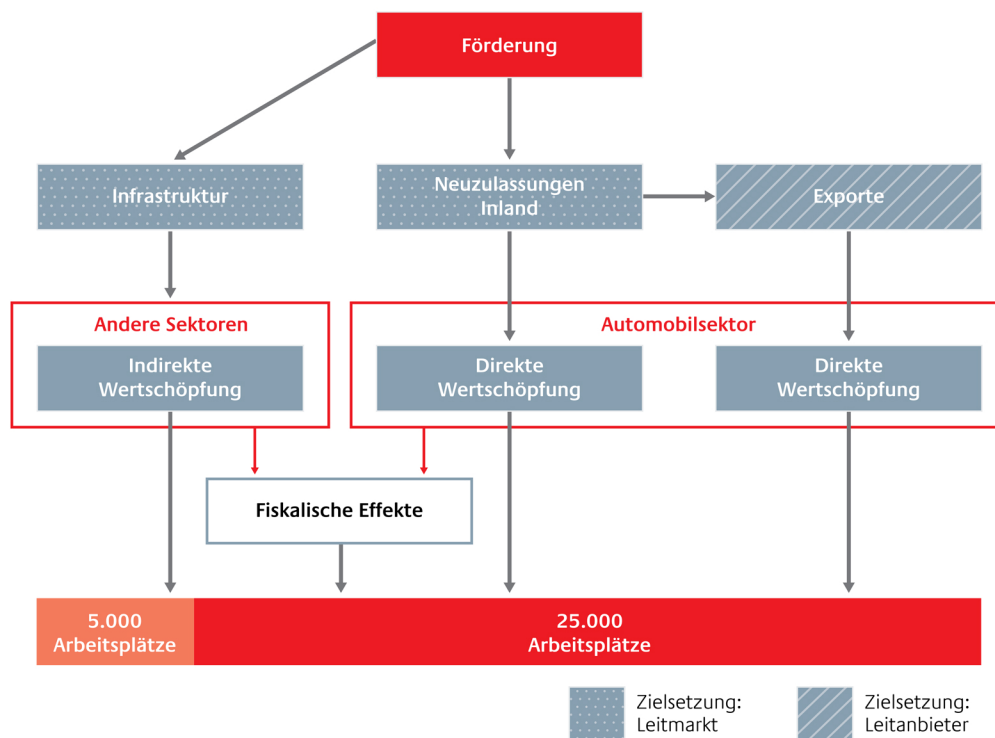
Förderung

Infrastruktur

Neuzulassungen Inland

Exporte

Andere Sektoren

Indirekte Wertschöpfung

Automobilsektor

Direkte Wertschöpfung

Direkte Wertschöpfung

Fiskalische Effekte

5.000 Arbeitsplätze

25.000 Arbeitsplätze

Zielsetzung: Leitmarkt

Zielsetzung: Leitanbieter